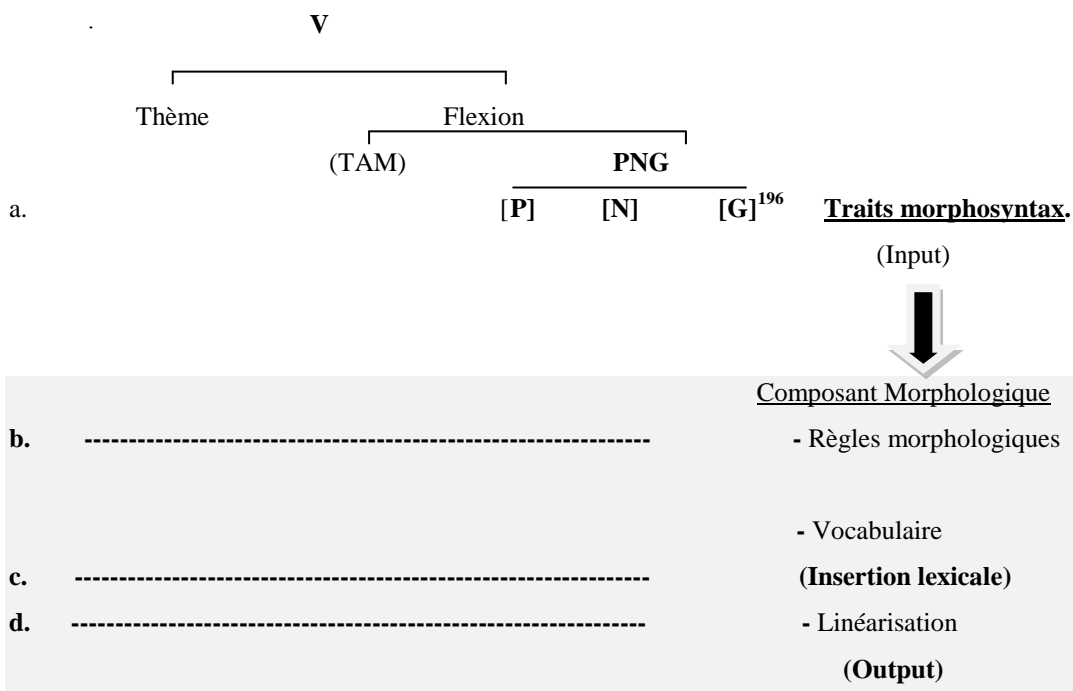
.

**V**

Thème Flexion

(TAM) **PNG**

a. [**P**] **[N]** **[G]**$^{196}$ **Traits morphosyntax.**

(Input)

Composant Morphologique

**b.** ---------------------------------------------------------------- **-** Règles morphologiques

**-** Vocabulaire

**c.** ---------------------------------------------------------------- **(Insertion lexicale)**

**d.** ---------------------------------------------------------------- **-** Linéarisation

**(Output)**